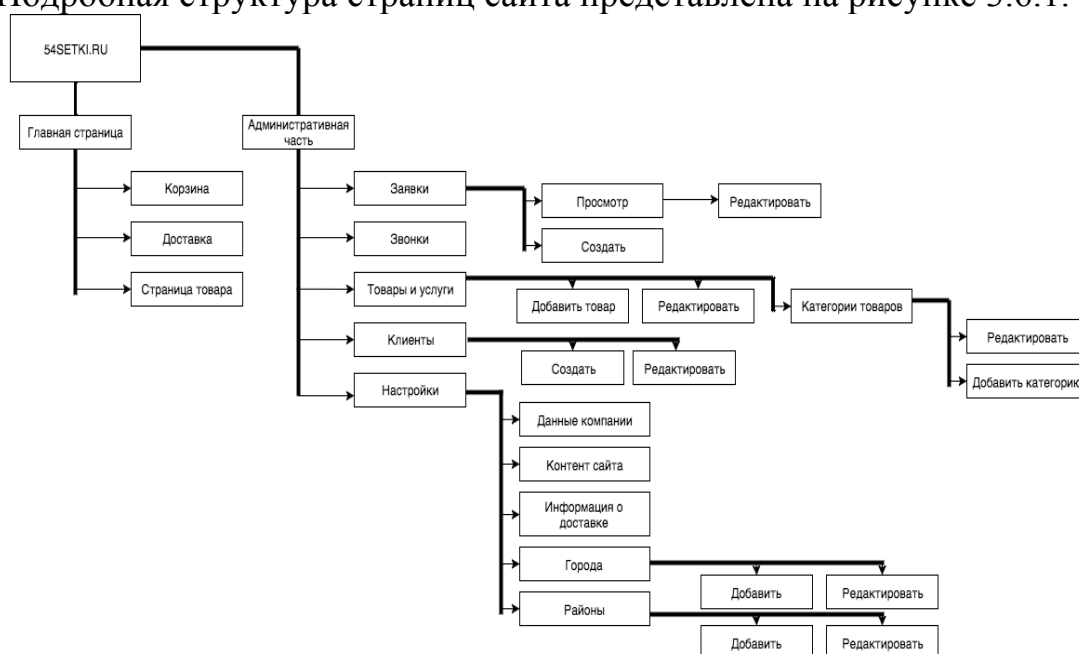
Подробная структура страниц сайта представлена на рисунке 3.6.1.

54SETKI.RU

Главная страница

Корзина

Доставка

Страница товара

Административная часть

Заявки

Просмотр

Редактировать

Создать

Звонки

Товары и услуги

Добавить товар

Редактировать

Категории товаров

Редактировать

Добавить категорию

Клиенты

Создать

Редактировать

Настройки

Данные компании

Контент сайта

Информация о доставке

Города

Добавить

Редактировать

Районы

Добавить

Редактировать